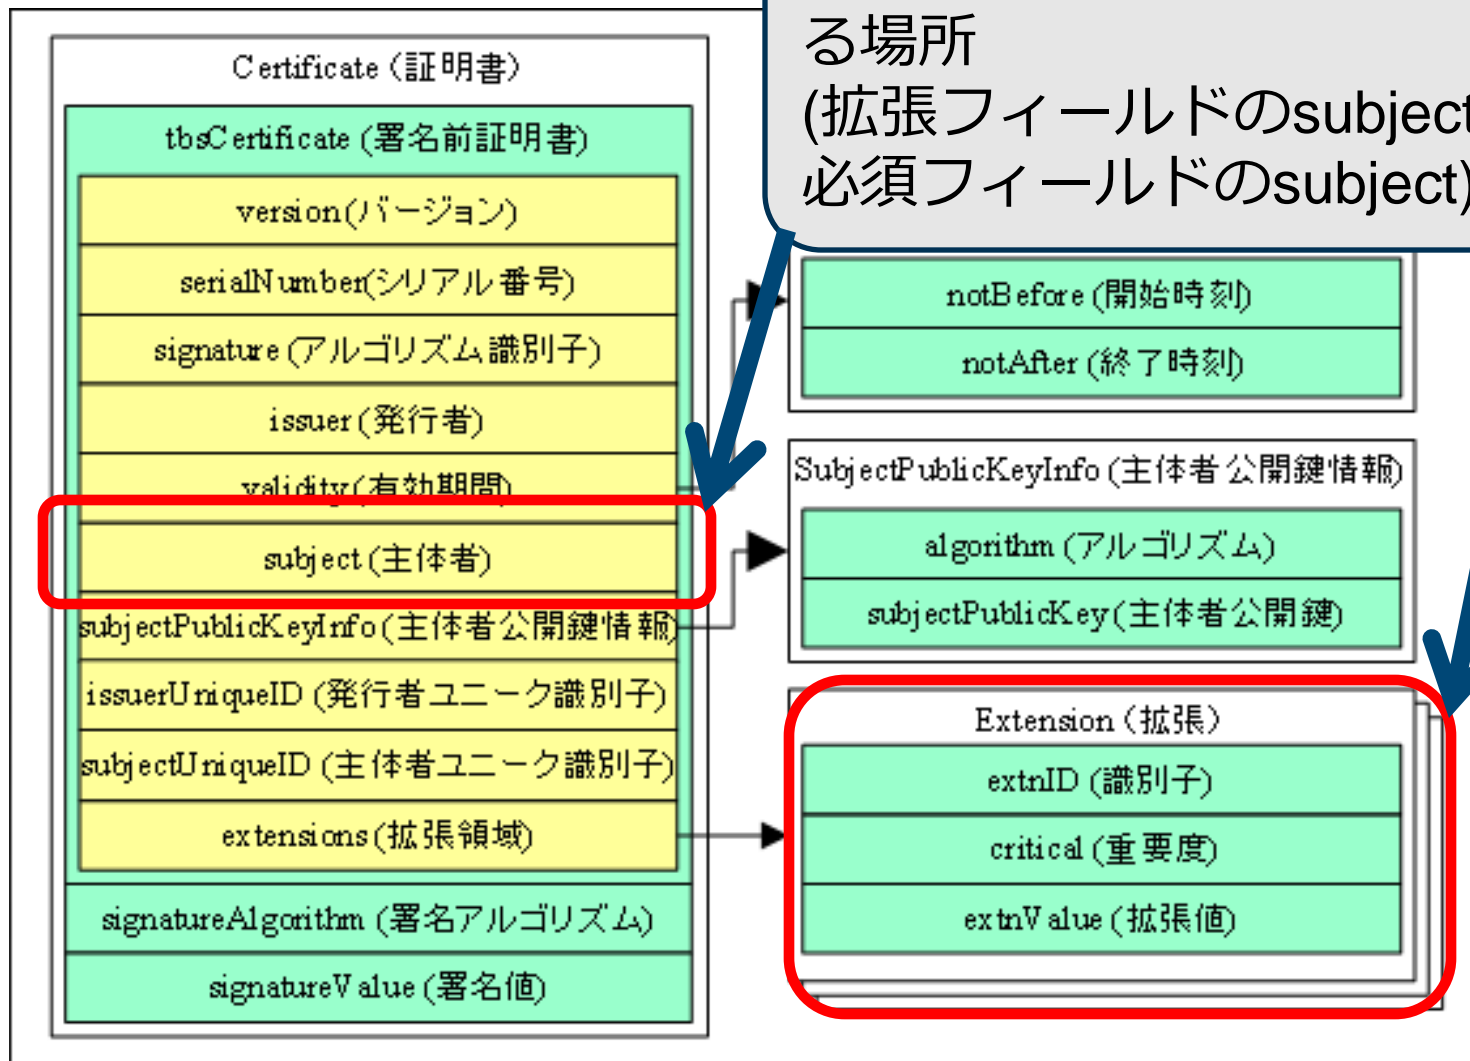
る場所
(拡張フィールドのsubject
必須フィールドのsubject)

Certificate (証明書)

tbsCertificate (署名前証明書)

version (バージョン)

serialNumber (シリアル番号)

signature (アルゴリズム識別子)

issuer (発行者)

validity (有効期間)

subject (主体者)

subjectPublicKeyInfo (主体者公開鍵情報)

issuerUniqueID (発行者ユニーク識別子)

subjectUniqueID (主体者ユニーク識別子)

extensions (拡張領域)

signatureAlgorithm (署名アルゴリズム)

signatureValue (署名値)

notBefore (開始時刻)

notAfter (終了時刻)

SubjectPublicKeyInfo (主体者公開鍵情報)

algorithm (アルゴリズム)

subjectPublicKey (主体者公開鍵)

Extension (拡張)

extnID (識別子)

critical (重要度)

extnValue (拡張値)